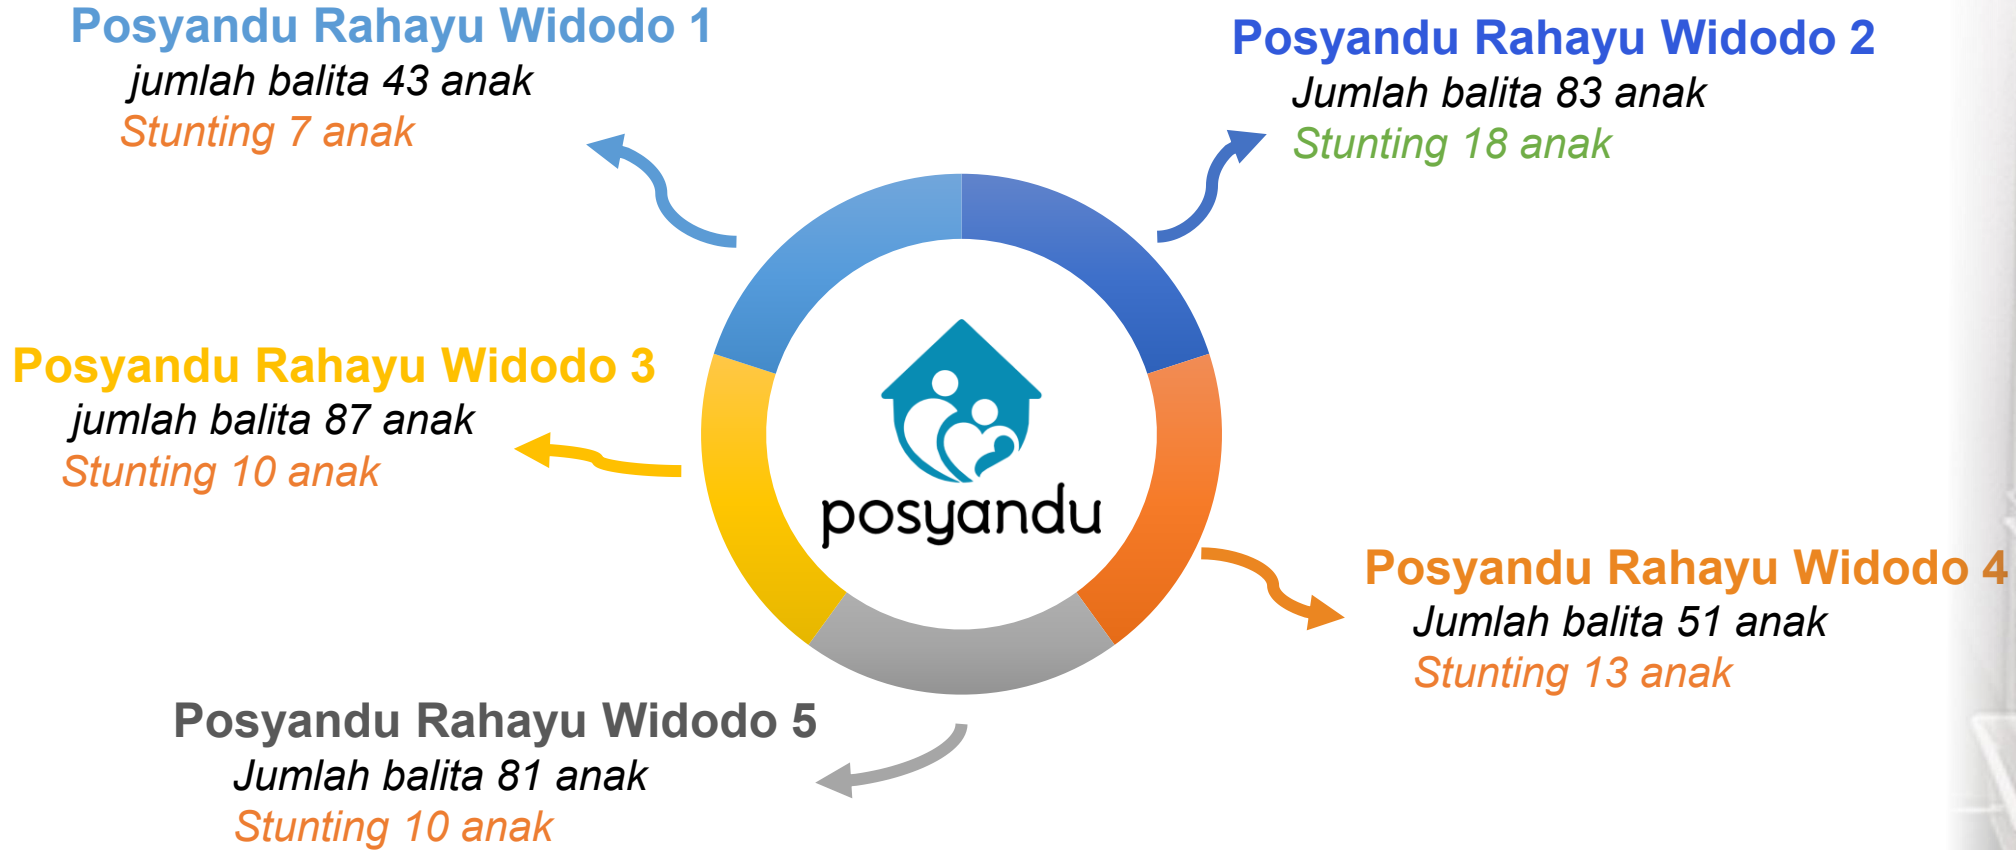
Posyandu Rahayu Widodo 1
jumlah balita 43 anak
Stunting 7 anak

Posyandu Rahayu Widodo 2
Jumlah balita 83 anak
Stunting 18 anak

Posyandu Rahayu Widodo 3
jumlah balita 87 anak
Stunting 10 anak

posyandu

Posyandu Rahayu Widodo 4
Jumlah balita 51 anak
Stunting 13 anak

Posyandu Rahayu Widodo 5
Jumlah balita 81 anak
Stunting 10 anak